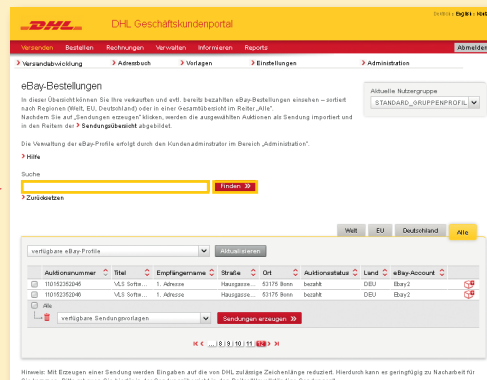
DHL Geschäftskundenportal

Deutsch | English | Hilfe

Versenden Bestellen Rechnungen Verwalten Informieren Reports Abmelden

Versandabwicklung Adressbuch Vorlagen Einstellungen Administration

eBay-Bestellungen

In dieser Übersicht können Sie Ihre verkauften und evtl. bereits bezahlten eBay-Bestellungen einsehen – sortiert nach Regionen (Welt, EU, Deutschland) oder in einer Gesamtübersicht im Reiter „Alle".
Nachdem Sie auf „Sendungen erzeugen" klicken, werden die ausgewählten Auktionen als Sendung importiert und in den Reitern der Sendungsübersicht abgebildet.

Die Verwaltung der eBay-Profile erfolgt durch den Kundenadministrator im Bereich „Administration".

Hilfe

Aktuelle Nutzergruppe
STANDARD_GRUPPENPROFIL

Suche
Finden
Zurücksetzen

Welt EU Deutschland Alle

verfügbare eBay-Profile Aktualisieren

| | Auktionsnummer | Titel | Empfängername | Straße | Ort | Auktionsstatus | Land | eBay-Account | |
|---|---|---|---|---|---|---|---|---|---|
| | 110152352046 | VLS Softw... | 1. Adresse | Hausgasse... | 53175 Bonn | bezahlt | DEU | Ebay2 | |
| | 110152352046 | VLS Softw... | 1. Adresse | Hausgasse... | 53175 Bonn | bezahlt | DEU | Ebay2 | |

Alle
verfügbare Sendungsvorlagen Sendungen erzeugen

... 8 | 9 | 10 | 11 | 12 ...

Hinweis: Mit Erzeugen einer Sendung werden Eingaben auf die von DHL zulässige Zeichenlänge reduziert. Hierdurch kann es gegebenenfalls zu Nacharbeit für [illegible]